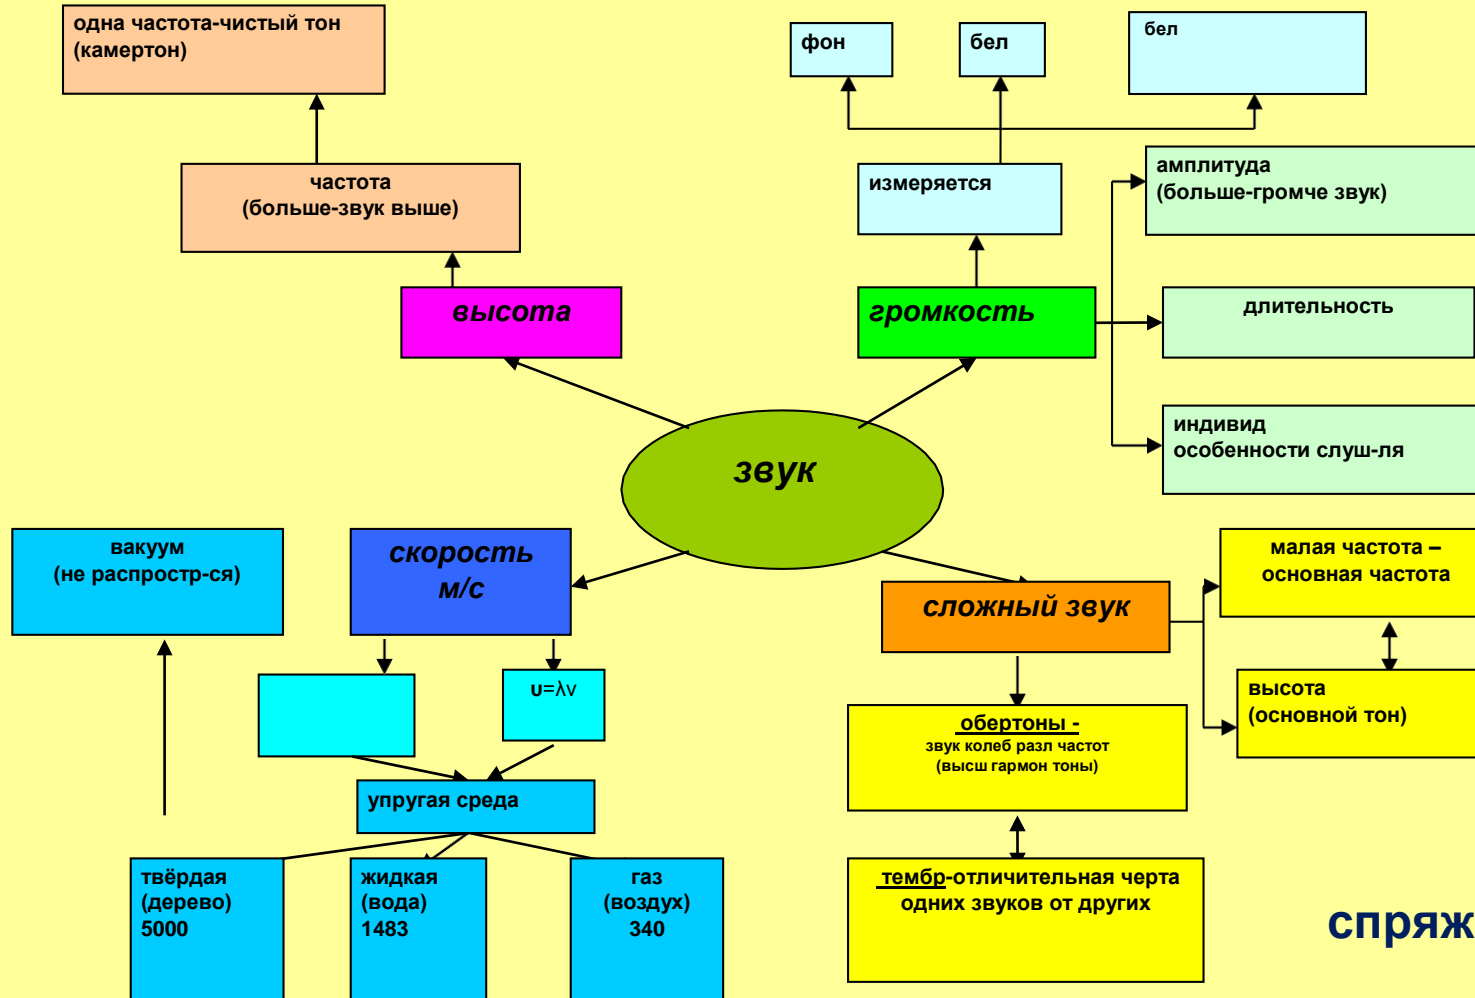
одна частота-чистый тон (камертон)

частота
(больше-звук выше)

высота

фон

бел

бел

измеряется

амплитуда
(больше-громче звук)

громкость

длительность

индивид
особенности слуш-ля

звук

вакуум
(не распростр-ся)

скорость
м/с

сложный звук

малая частота – основная частота

υ=λν

высота
(основной тон)

обертоны -
звук колеб разл частот
(высш гармон тоны)

упругая среда

твёрдая
(дерево)
5000

жидкая
(вода)
1483

газ
(воздух)
340

тембр-отличительная черта одних звуков от других

спряж